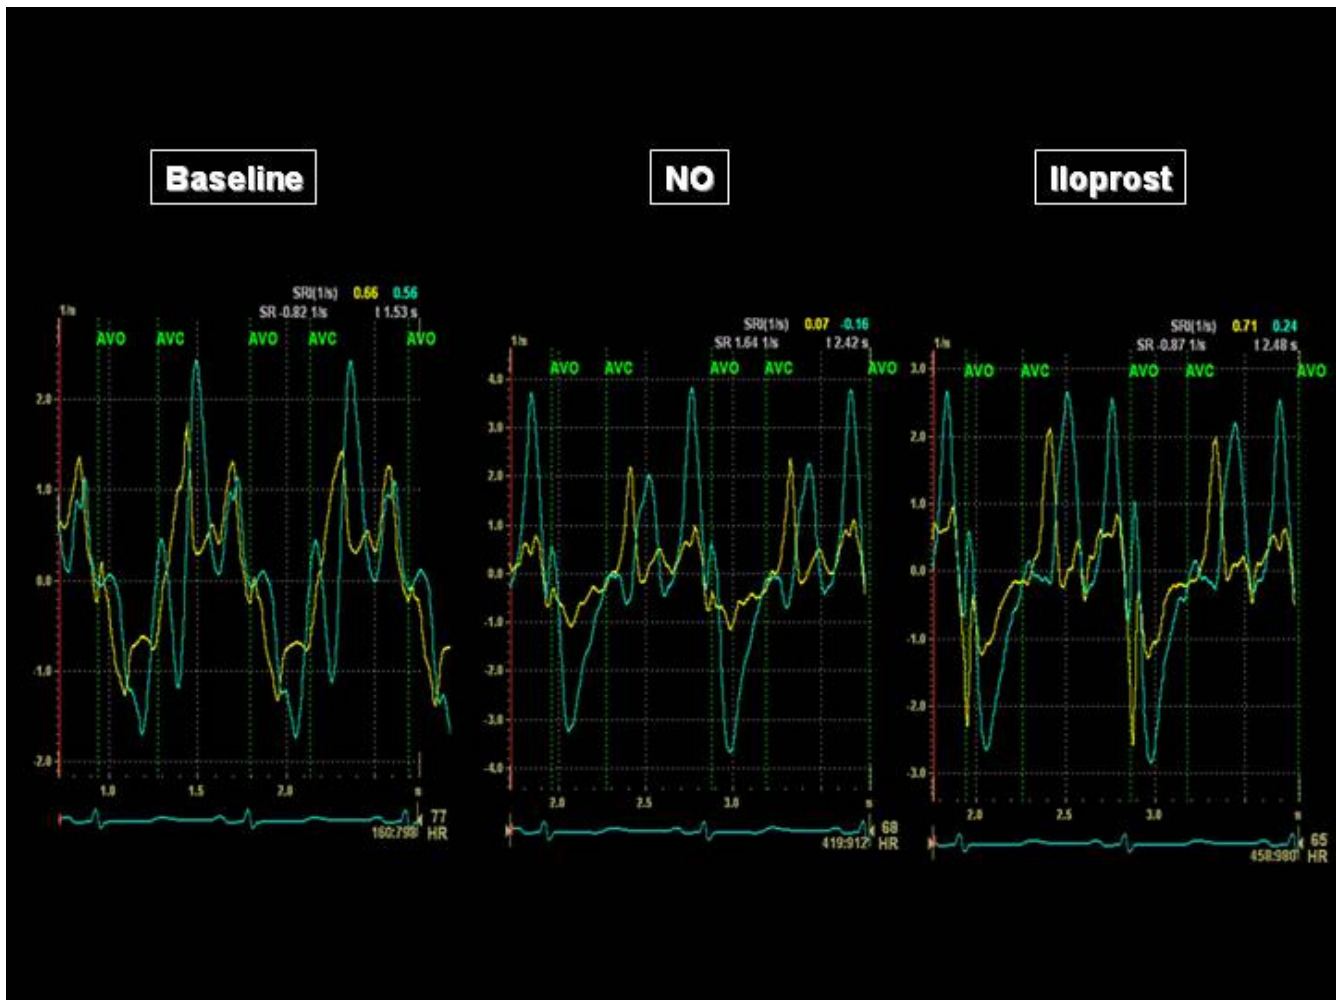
Baseline

NO

Iloprost

SRI(1/s) 0.66 0.56
SR -0.82 1/s t 1.53 s
1/s
AVO AVC AVO AVC AVO
2.0
1.0
0.0
-1.0
-2.0
1.0 1.5 2.0 s
77 HR
160:798

SRI(1/s) 0.07 -0.16
SR 1.64 1/s t 2.42 s
1/s
AVO AVC AVO AVC AVO
4.0
3.0
2.0
1.0
0.0
-1.0
-2.0
-3.0
-4.0
2.0 2.5 3.0 s
68 HR
419:917

SRI(1/s) 0.71 0.24
SR -0.87 1/s t 2.48 s
1/s
AVO AVC AVO AVC AVO
3.0
2.0
1.0
0.0
-1.0
-2.0
-3.0
2.0 2.5 3.0 s
65 HR
458:980